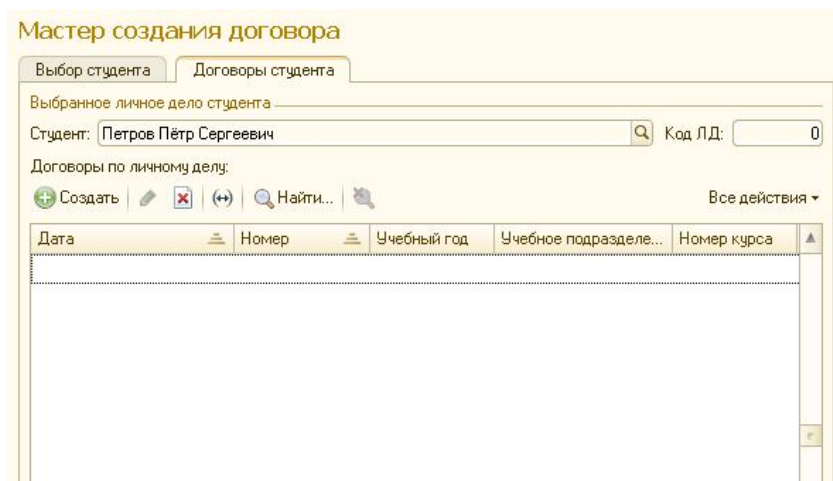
Мастер создания договора

Выбор студента | Договоры студента

Выбранное личное дело студента

Студент: Петров Пётр Сергеевич

Код ЛД: 0

Договоры по личному делу:

Создать | Найти... | Все действия

| Дата | Номер | Учебный год | Учебное подразделе... | Номер курса |
|---|---|---|---|---|
| | | | | |